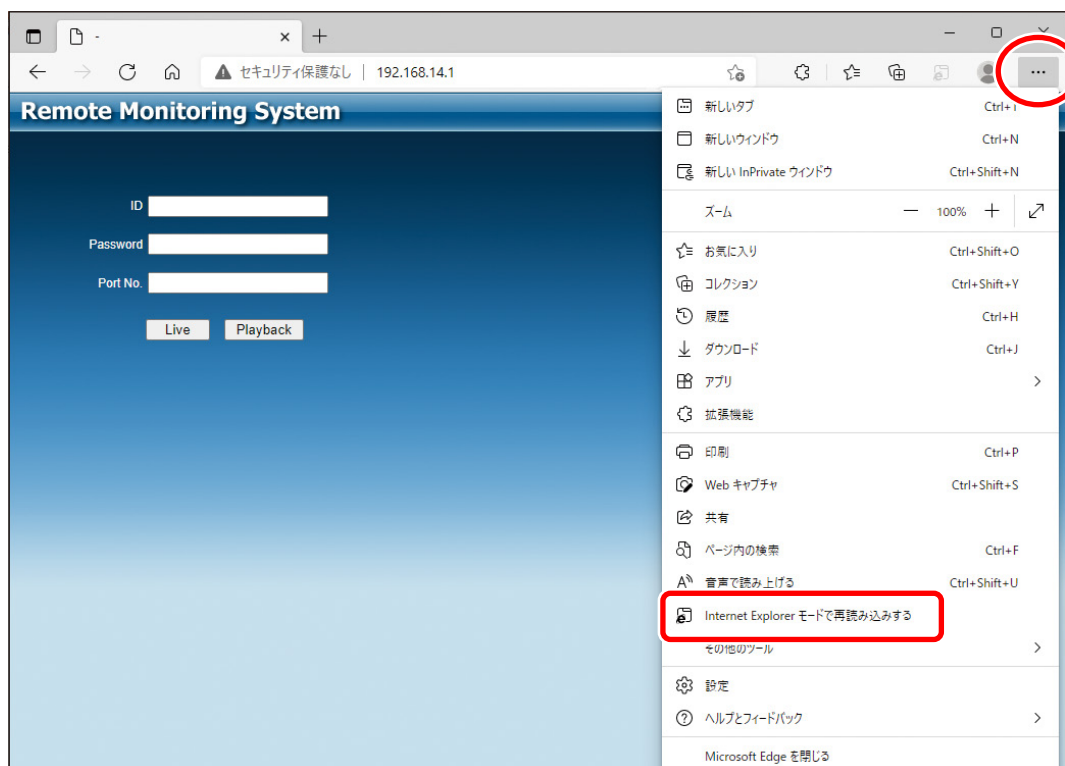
-
×
+
セキュリティ保護なし | 192.168.14.1
...

Remote Monitoring System

ID
Password
Port No.
Live
Playback

新しいタブ Ctrl+T
新しいウィンドウ Ctrl+N
新しい InPrivate ウィンドウ Ctrl+Shift+N
ズーム — 100% +
お気に入り Ctrl+Shift+O
コレクション Ctrl+Shift+Y
履歴 Ctrl+H
ダウンロード Ctrl+J
アプリ
拡張機能
印刷 Ctrl+P
Web キャプチャ Ctrl+Shift+S
共有
ページ内の検索 Ctrl+F
音声で読み上げる Ctrl+Shift+U
Internet Explorer モードで再読み込みする
その他のツール
設定
ヘルプとフィードバック
Microsoft Edge を閉じる